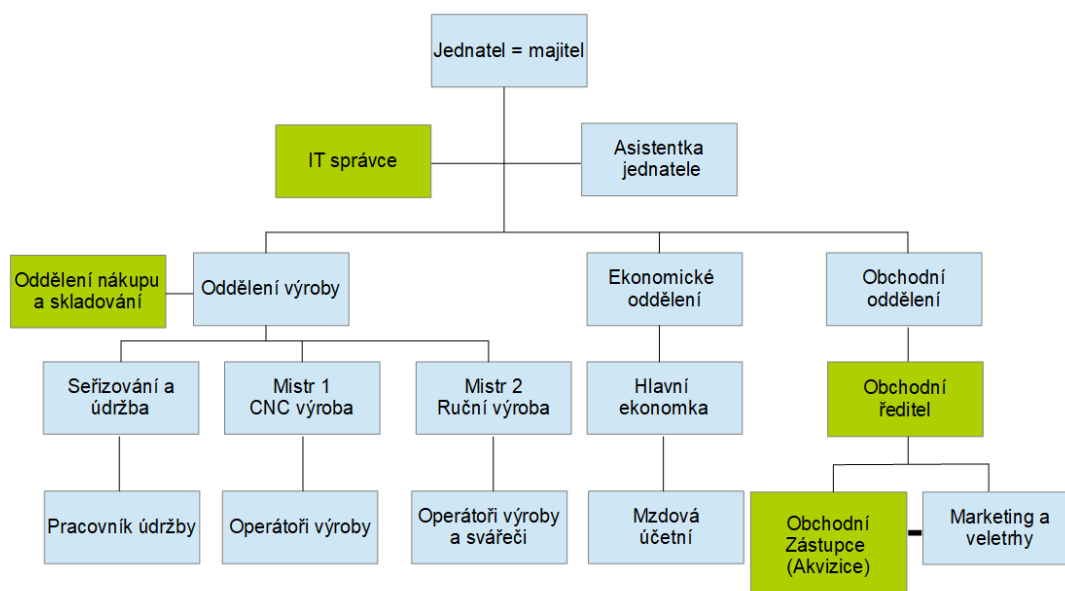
Jednatel = majitel

IT správce

Asistentka jednatele

Oddělení nákupu a skladování

Oddělení výroby

Ekonomické oddělení

Obchodní oddělení

Seřizování a údržba

Mistr 1 CNC výroba

Mistr 2 Ruční výroba

Hlavní ekonomka

Obchodní ředitel

Pracovník údržby

Operátoři výroby

Operátoři výroby a svářeči

Mzdová účetní

Obchodní Zástupce (Akvizice)

Marketing a veletrhy